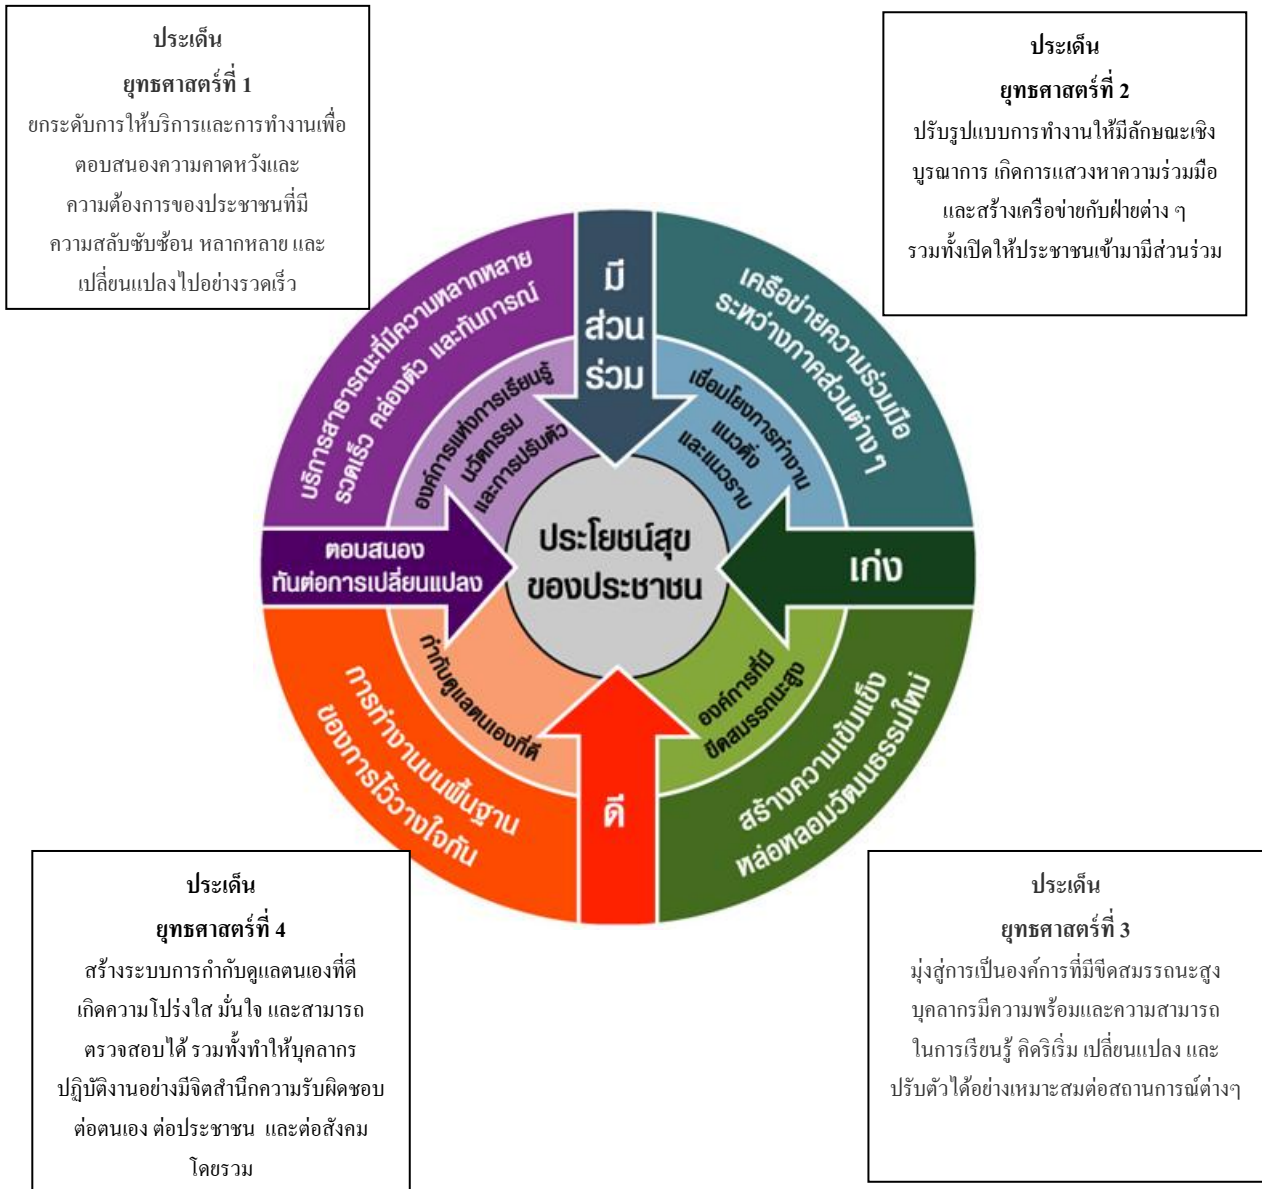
ประเด็น
ยุทธศาสตร์ที่ 1
ยกระดับการให้บริการและการทำงานเพื่อตอบสนองความคาดหวังและความต้องการของประชาชนที่มีความสลับซับซ้อน หลากหลาย และเปลี่ยนแปลงไปอย่างรวดเร็ว

ประเด็น
ยุทธศาสตร์ที่ 2
ปรับรูปแบบการทำงานให้มีลักษณะเชิงบูรณาการ เกิดการแสวงหาความร่วมมือและสร้างเครือข่ายกับฝ่ายต่าง ๆ รวมทั้งเปิดให้ประชาชนเข้ามามีส่วนร่วม

บริการสาธารณะที่มีความหลากหลาย รวดเร็ว คล่องตัว และทันการณ์

องค์การแห่งการเรียนรู้ นวัตกรรม และการปรับตัว

มี ส่วน ร่วม

เครือข่ายความร่วมมือระหว่างภาคส่วนต่าง ๆ

เชื่อมโยงการทำงานแนวดิ่งและแนวราบ

ตอบสนองทันต่อการเปลี่ยนแปลง

ประโยชน์สุขของประชาชน

เก่ง

กำกับดูแลตนเองที่ดี

องค์การที่มีขีดสมรรถนะสูง

การทำงานบนพื้นฐานของการไว้วางใจกัน

ดี

สร้างความเข้มแข็งหล่อหลอมวัฒนธรรมใหม่

ประเด็น
ยุทธศาสตร์ที่ 4
สร้างระบบการกำกับดูแลตนเองที่ดี เกิดความโปร่งใส มั่นใจ และสามารถตรวจสอบได้ รวมทั้งทำให้บุคลากรปฏิบัติงานอย่างมีจิตสำนึกความรับผิดชอบต่อตนเอง ต่อประชาชน และต่อสังคมโดยรวม

ประเด็น
ยุทธศาสตร์ที่ 3
มุ่งสู่การเป็นองค์การที่มีขีดสมรรถนะสูง บุคลากรมีความพร้อมและความสามารถในการเรียนรู้ คิดริเริ่ม เปลี่ยนแปลง และปรับตัวได้อย่างเหมาะสมต่อสถานการณ์ต่างๆ